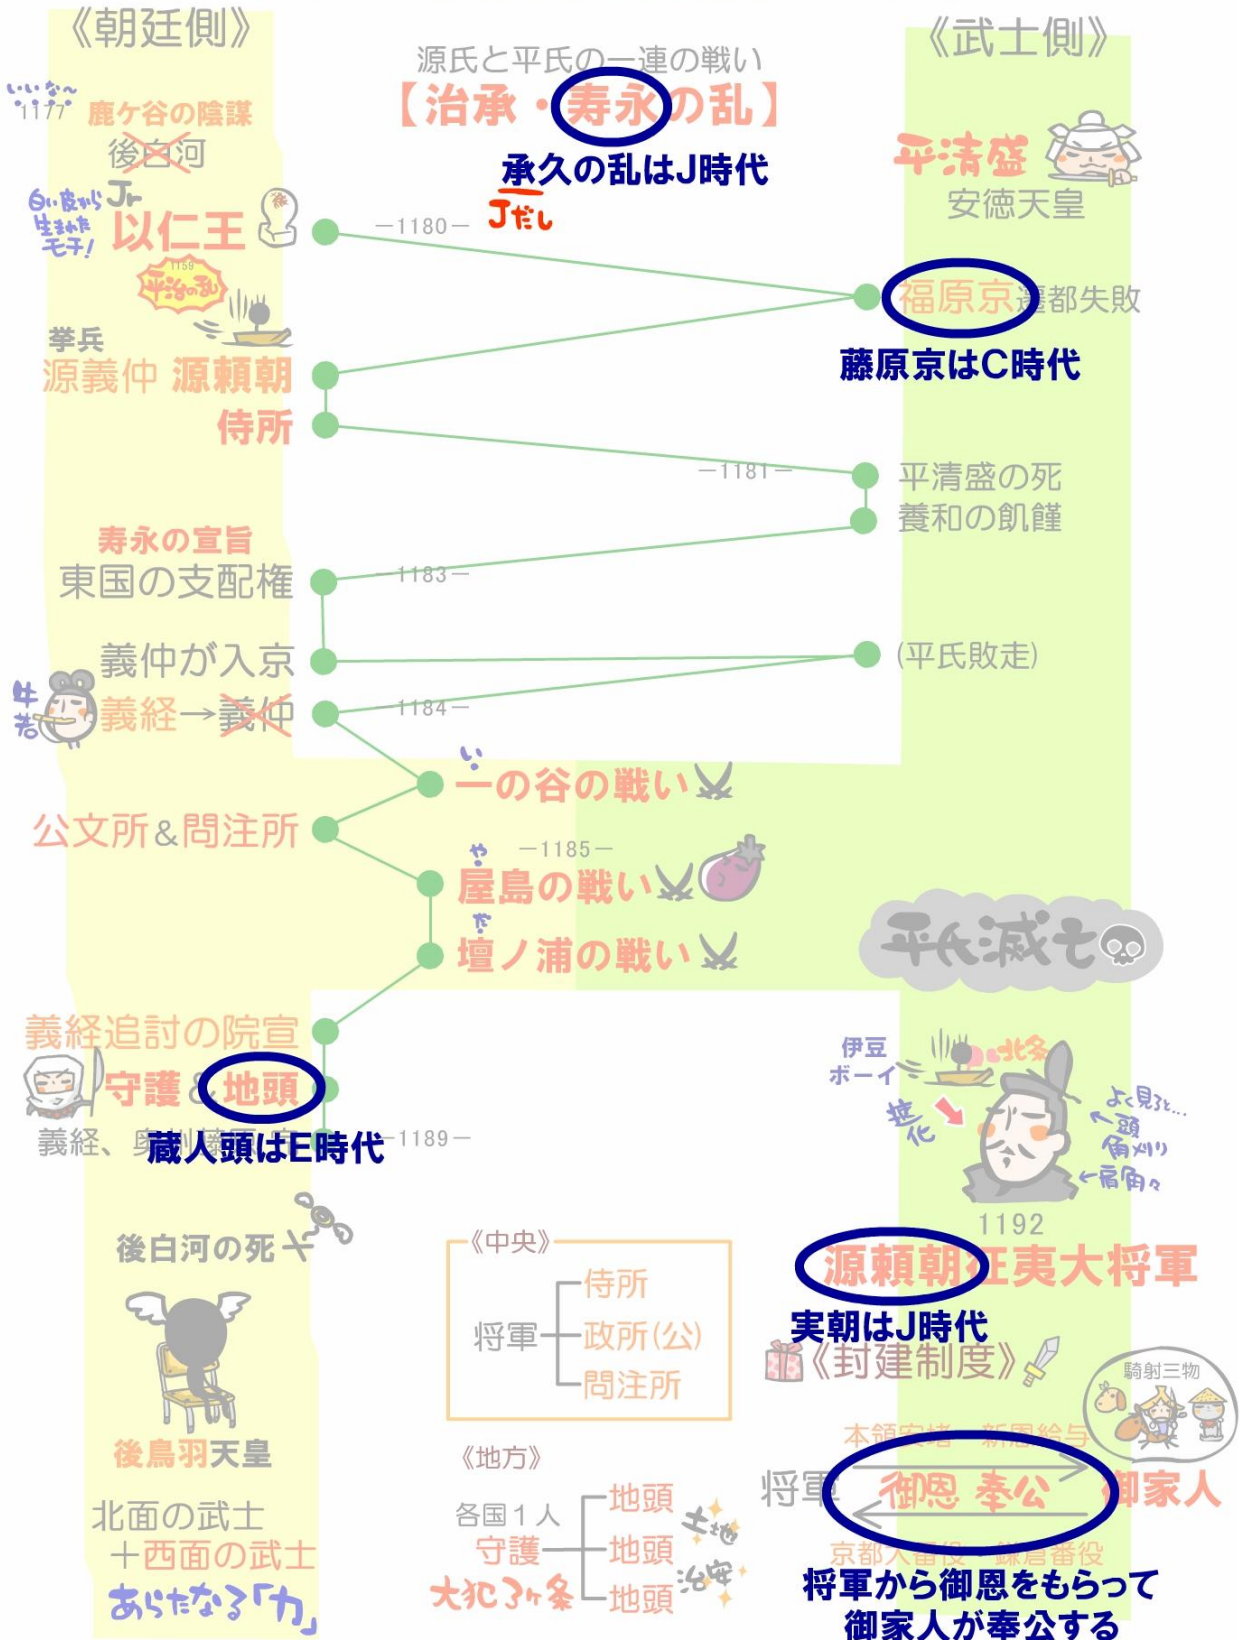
《朝廷側》

源氏と平氏の一連の戦い
【治承・寿永の乱】
承久の乱はJ時代
Jだし

《武士側》

いいなー
1177
鹿ケ谷の陰謀
後白河

白い皮から生まれたモチ!
Jr
以仁王

1159
平治の乱

平清盛
安徳天皇

—1180—

福原京遷都失敗
藤原京はC時代

挙兵
源義仲 源頼朝
侍所

—1181—
平清盛の死
養和の飢饉

寿永の宣旨
東国の支配権
—1183—

義仲が入京
(平氏敗走)

牛若
義経→義仲
—1184—

いち
一の谷の戦い

公文所&問注所

—1185—
や
屋島の戦い

だん
壇ノ浦の戦い

平氏滅亡

義経追討の院宣
守護&地頭
義経、奥州藤原氏 —1189—
蔵人頭はE時代

伊豆ボーイ
北条
垂れ化
よく見ると…
頭
角刈り
肩角々

後白河の死

1192
源頼朝征夷大将軍
実朝はJ時代

《封建制度》

《中央》
将軍
侍所
政所(公)
問注所

後鳥羽天皇

北面の武士
+西面の武士
あらたなる「力」

《地方》
各国1人
守護
大犯3ヶ条
地頭
地頭
地頭
土地
治安

騎射三物

本領安堵 新恩給与
将軍 御恩 奉公 御家人
京都大番役 鎌倉番役
将軍から御恩をもらって御家人が奉公する